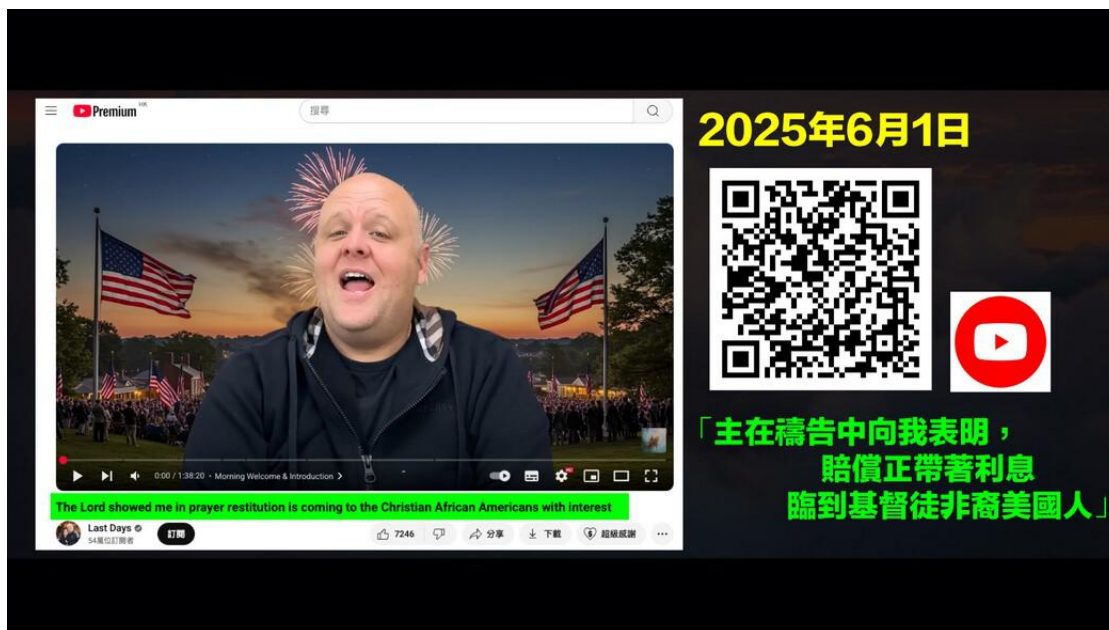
Premium HK

搜尋

0:00 / 1:38:20 • Morning Welcome & Introduction >

The Lord showed me in prayer restitution is coming to the Christian African Americans with interest

Last Days
54萬位訂閱者

訂閱

7246

分享

下載

超級感謝

2025年6月1日

「主在禱告中向我表明，
賠償正帶著利息
臨到基督徒非裔美國人」